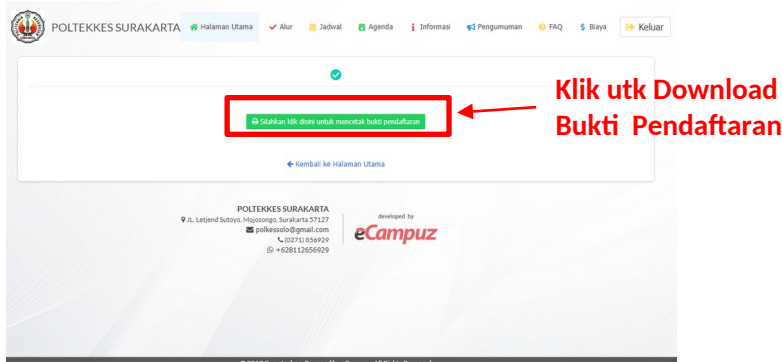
POLTEKKES SURAKARTA Halaman Utama Alur Jadwal Agenda Informasi Pengumuman FAQ Biaya Keluar

Silahkan klik disini untuk mencetak bukti pendaftaran

Klik utk Download Bukti Pendaftaran

Kembali ke Halaman Utama

POLTEKKES SURAKARTA
JL. Letjend Sutoyo, Mojosongo, Surakarta 57127
polkessolo@gmail.com
(0271) 856929
+628112656929

developed by
eCampuz

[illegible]